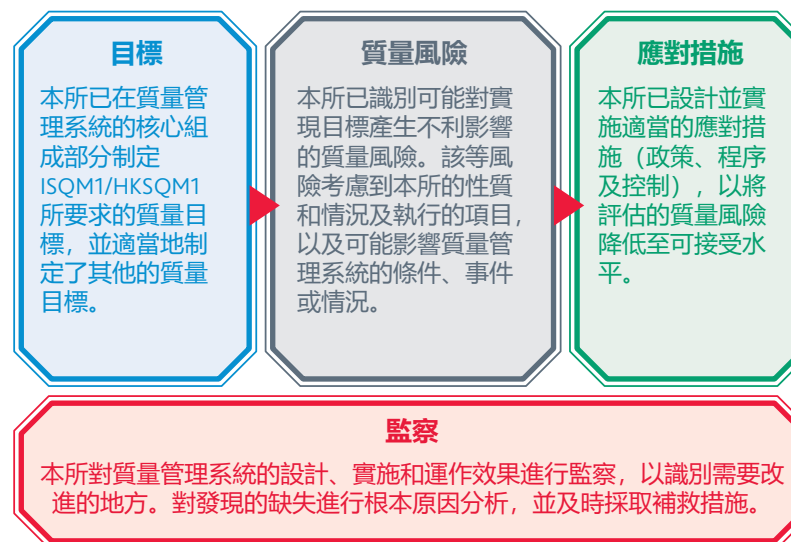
目標

本所已在質量管理系統的核心組成部分制定ISQM1/HKSQM1所要求的質量目標，並適當地制定了其他的質量目標。

質量風險

本所已識別可能對實現目標產生不利影響的質量風險。該等風險考慮到本所的性質和情況及執行的項目，以及可能影響質量管理系統的條件、事件或情況。

應對措施

本所已設計並實施適當的應對措施（政策、程序及控制），以將評估的質量風險降低至可接受水平。

監察

本所對質量管理系統的設計、實施和運作效果進行監察，以識別需要改進的地方。對發現的缺失進行根本原因分析，並及時採取補救措施。